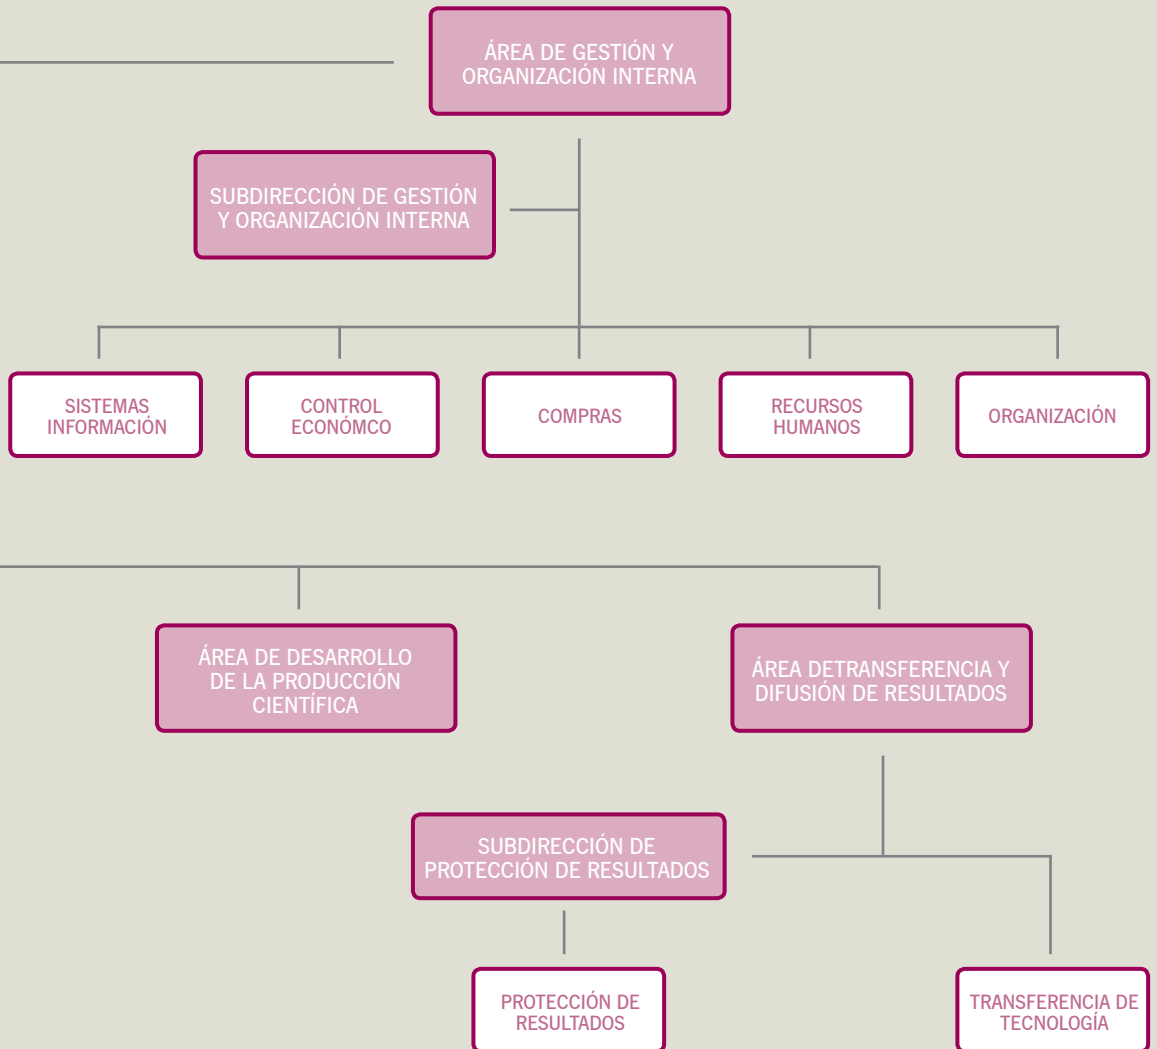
ÁREA DE GESTIÓN Y ORGANIZACIÓN INTERNA

SUBDIRECCIÓN DE GESTIÓN Y ORGANIZACIÓN INTERNA

SISTEMAS INFORMACIÓN

CONTROL ECONÓMCO

COMPRAS

RECURSOS HUMANOS

ORGANIZACIÓN

ÁREA DE DESARROLLO DE LA PRODUCCIÓN CIENTÍFICA

ÁREA DETRANSFERENCIA Y DIFUSIÓN DE RESULTADOS

SUBDIRECCIÓN DE PROTECCIÓN DE RESULTADOS

PROTECCIÓN DE RESULTADOS

TRANSFERENCIA DE TECNOLOGÍA